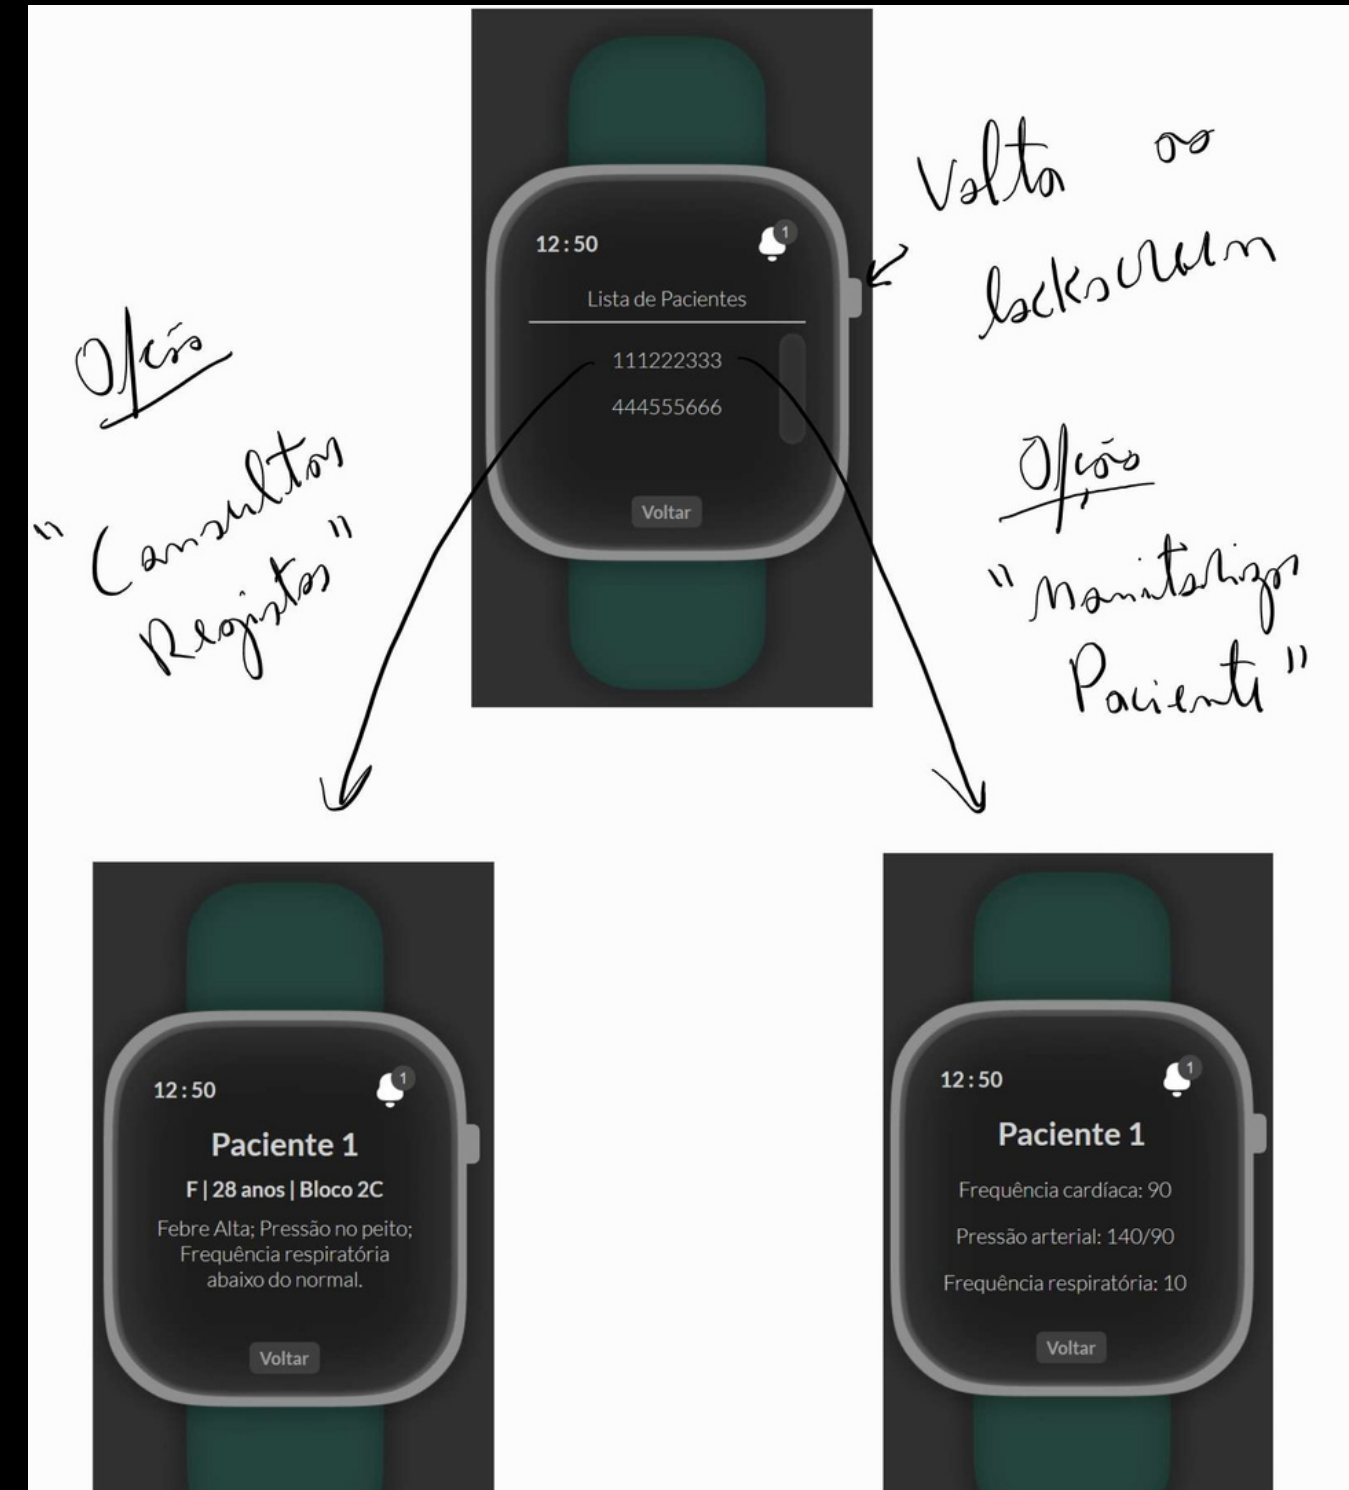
12:50
1
Lista de Pacientes
111222333
444555666
Voltar

Volta ao lockscreen

Opção
"Consultar Registos"

Opção
"Monitorização Paciente"

12:50
1
Paciente 1
F | 28 anos | Bloco 2C
Febre Alta; Pressão no peito; Frequência respiratória abaixo do normal.
Voltar

12:50
1
Paciente 1
Frequência cardíaca: 90
Pressão arterial: 140/90
Frequência respiratória: 10
Voltar